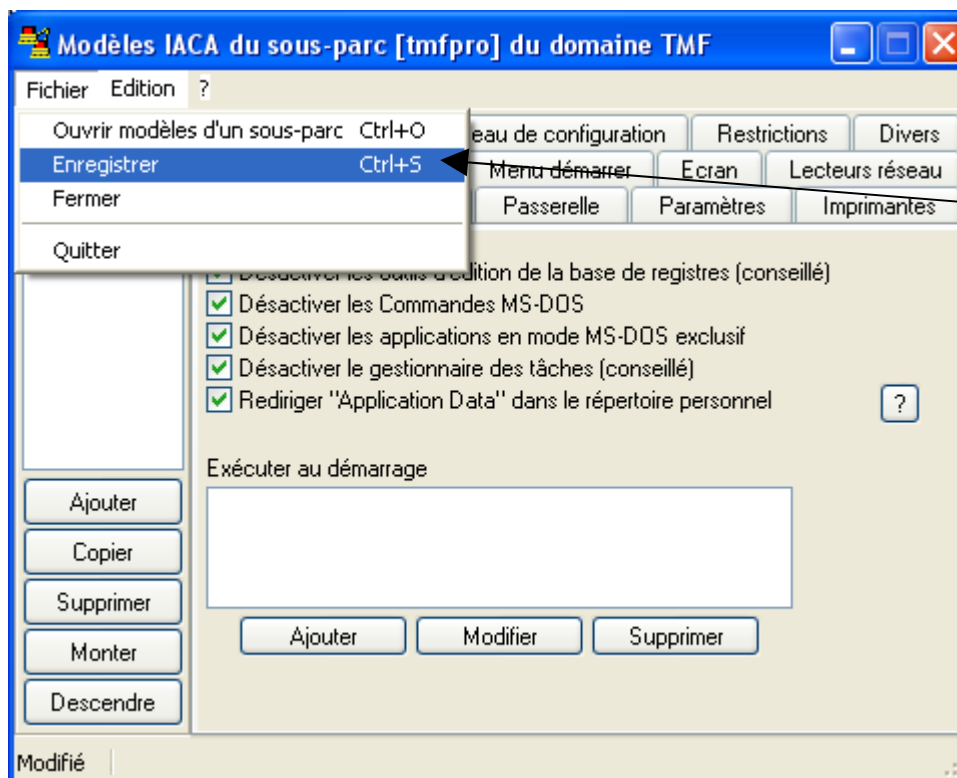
Modèles IACA du sous-parc [tmfpro] du domaine TMF

Fichier Edition ?

Ouvrir modèles d'un sous-parc Ctrl+O
Enregistrer Ctrl+S
Fermer
Quitter

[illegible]eau de configuration | Restrictions | Divers
Menu démarrer | Ecran | Lecteurs réseau
Passerelle | Paramètres | Imprimantes

Désactiver les outils d'édition de la base de registres (conseillé)
Désactiver les Commandes MS-DOS
Désactiver les applications en mode MS-DOS exclusif
Désactiver le gestionnaire des tâches (conseillé)
Rediriger "Application Data" dans le répertoire personnel
?

Exécuter au démarrage

Ajouter
Modifier
Supprimer

Ajouter
Copier
Supprimer
Monter
Descendre

Modifié